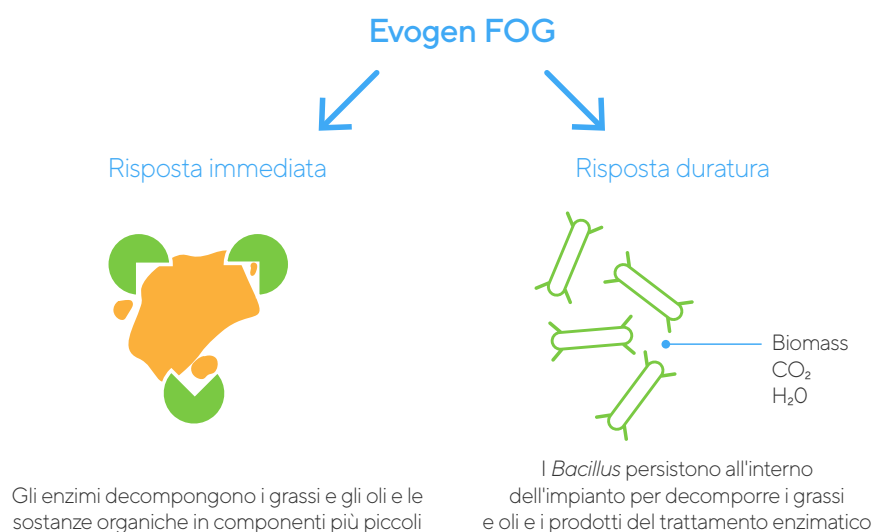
Evogen FOG

Risposta immediata

Risposta duratura

Biomass
$CO_2$
$H_20$

Gli enzimi decompongono i grassi e gli oli e le sostanze organiche in componenti più piccoli

I *Bacillus* persistono all'interno dell'impianto per decomporre i grassi e oli e i prodotti del trattamento enzimatico